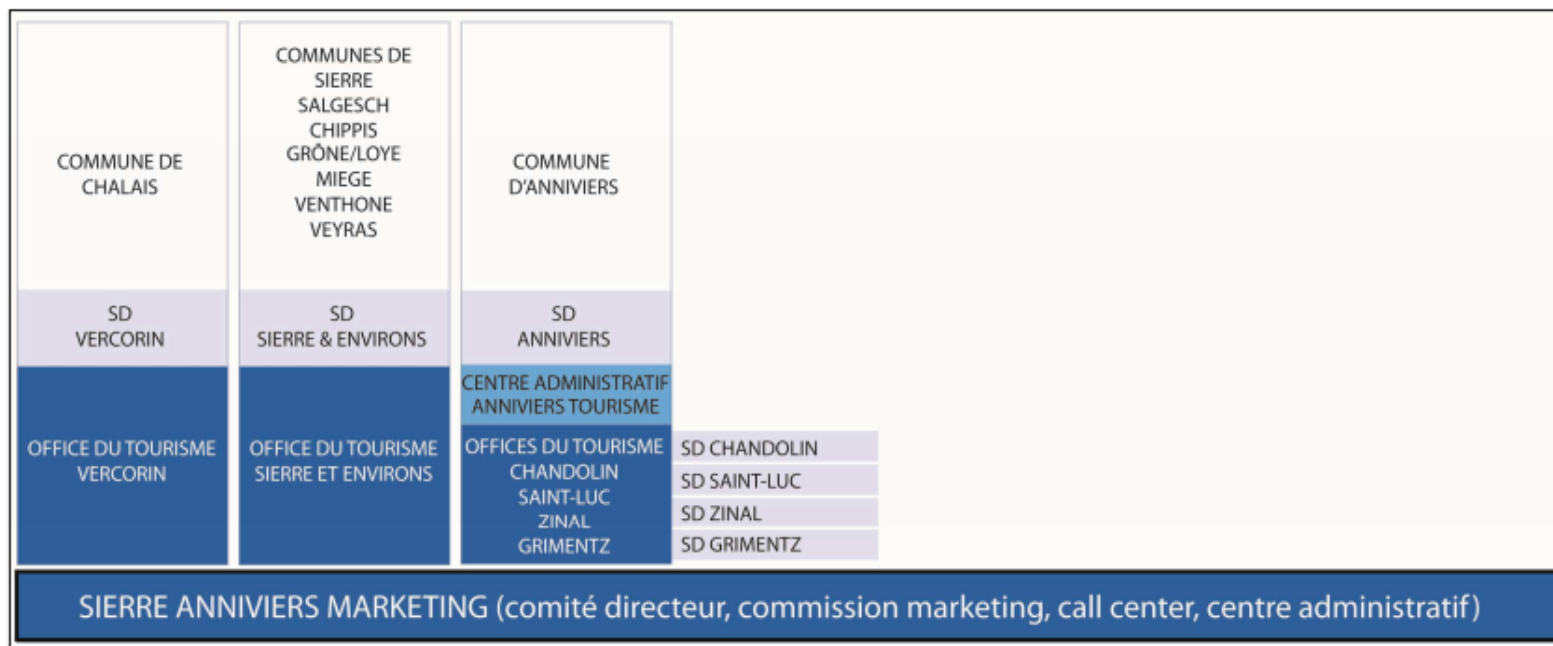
COMMUNE DE CHALAIS

SD VERCORIN

OFFICE DU TOURISME VERCORIN

COMMUNES DE SIERRE SALGESCH CHIPPIS GRÔNE/LOYE MIEGE VENTHONE VEYRAS

SD SIERRE & ENVIRONS

OFFICE DU TOURISME SIERRE ET ENVIRONS

COMMUNE D'ANNIVIERS

SD ANNIVIERS

CENTRE ADMINISTRATIF ANNIVIERS TOURISME

OFFICES DU TOURISME CHANDOLIN SAINT-LUC ZINAL GRIMENTZ

SD CHANDOLIN
SD SAINT-LUC
SD ZINAL
SD GRIMENTZ

SIERRE ANNIVIERS MARKETING (comité directeur, commission marketing, call center, centre administratif)